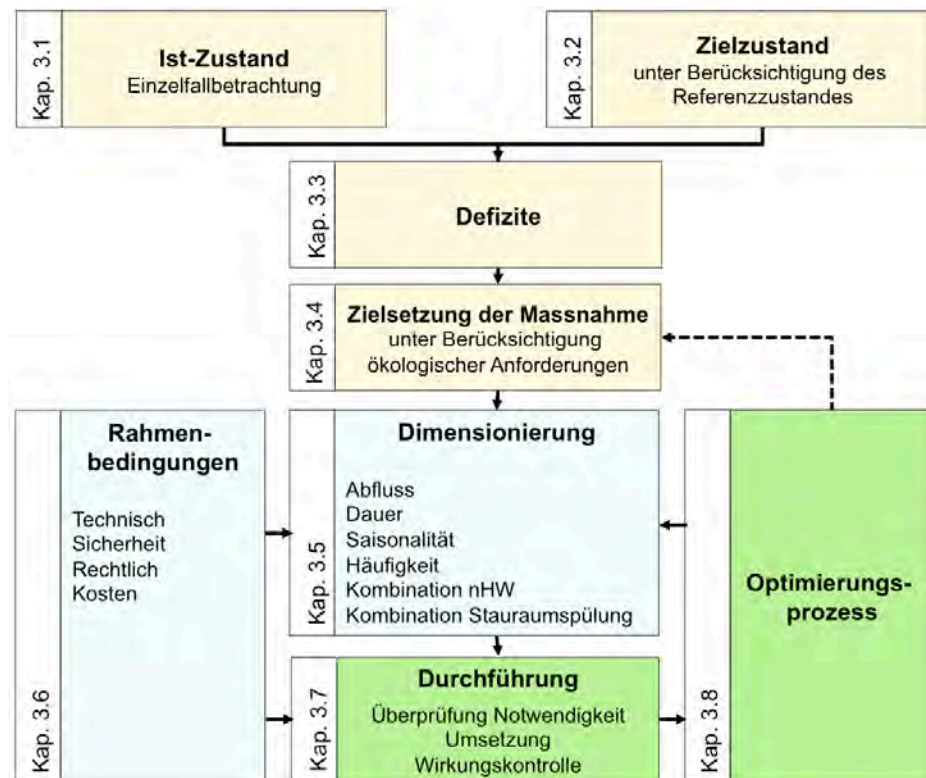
Kap. 3.1
Ist-Zustand
Einzelfallbetrachtung

Kap. 3.2
Zielzustand
unter Berücksichtigung des Referenzzustandes

Kap. 3.3
Defizite

Kap. 3.4
Zielsetzung der Massnahme
unter Berücksichtigung ökologischer Anforderungen

Kap. 3.6
Rahmenbedingungen
Technisch
Sicherheit
Rechtlich
Kosten

Kap. 3.5
Dimensionierung
Abfluss
Dauer
Saisonalität
Häufigkeit
Kombination nHW
Kombination Stauraumspülung

Kap. 3.8
Optimierungsprozess

Kap. 3.7
Durchführung
Überprüfung Notwendigkeit
Umsetzung
Wirkungskontrolle